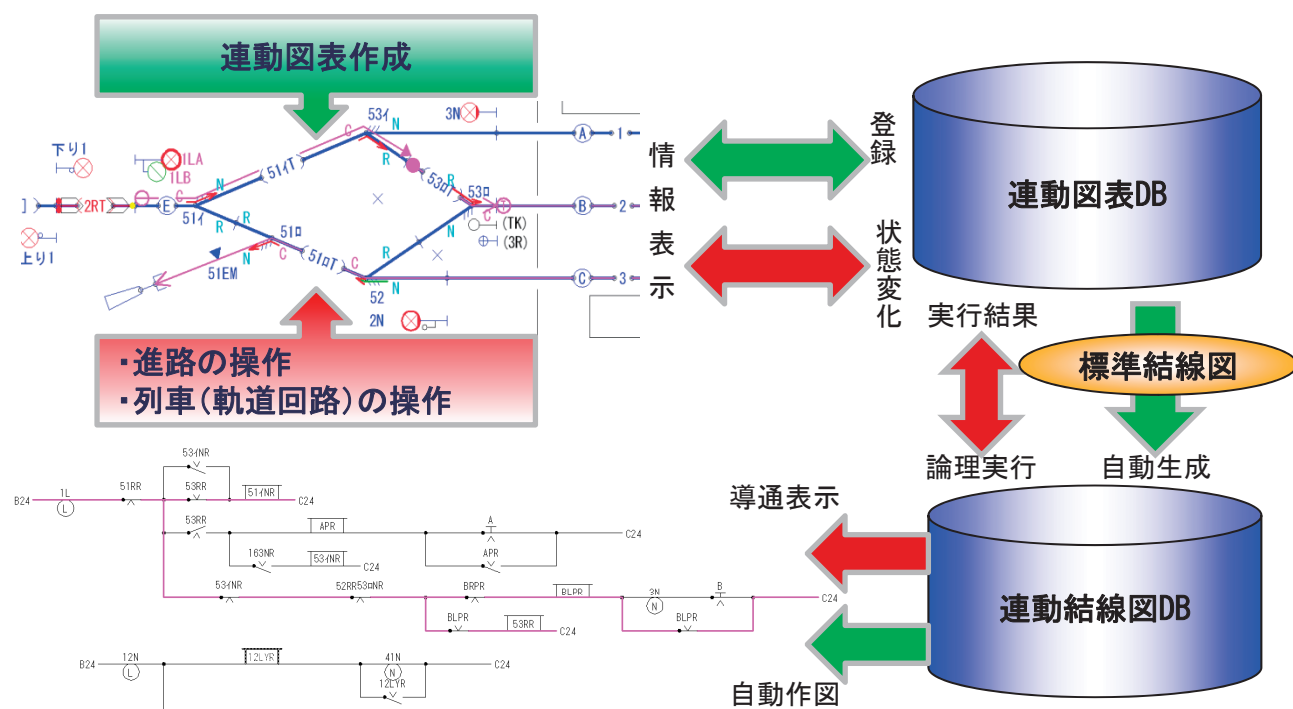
連動図表作成

下り1
ILA
ILB
2RT
E
51イ
51イT
53イ
N
R
C
53ロT
53ロ
3N
A
1
B
2
C
3
51ロ
51ロT
51EM
52
2N
(TK)
(3R)
上り1

・進路の操作
・列車(軌道回路)の操作

情報表示

登録

状態変化

連動図表DB

実行結果

標準結線図

論理実行

自動生成

導通表示

連動結線図DB

自動作図

B24
1L
51RR
53イNR
53RR
51イNR
C24
53RR
APR
A
APR
C24
163NR
53イNR
C24
53イNR
52RR53ロNR
BRPR
BLPR
3N
B
C24
BLPR
53RR
C24
BLPR
B24
12N
12LYR
41N
12LYR
C24